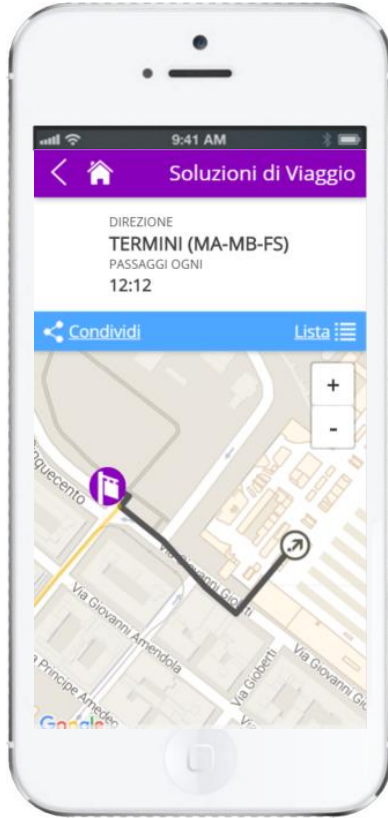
9:41 AM

Soluzioni di Viaggio

DIREZIONE
TERMINI (MA-MB-FS)
PASSAGGI OGNI
12:12

Condividi

Lista

+

-

nquecento

Via Giovanni Giolitti

Via Giovanni Amendola

Via Gioberti

Via Giovanni Gio

Principe Amedeo

Google